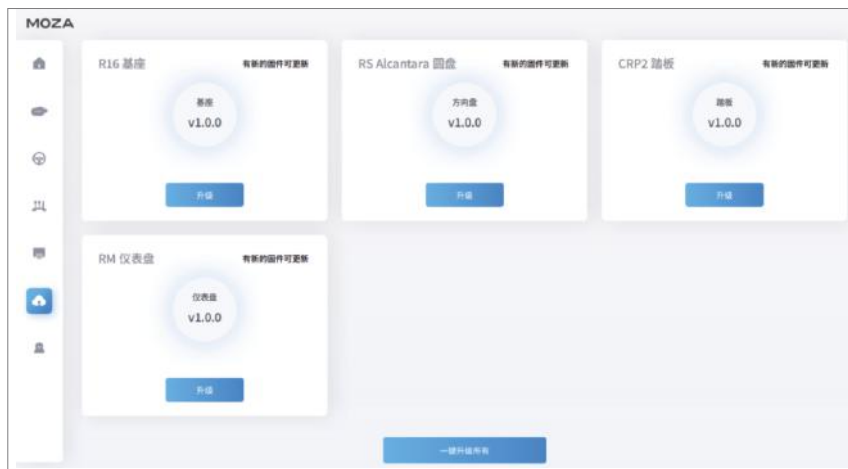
MOZA

R16 基座
有新的固件可更新
基座
v1.0.0
升级

RS Alcantara 圆盘
有新的固件可更新
方向盘
v1.0.0
升级

CRP2 踏板
有新的固件可更新
踏板
v1.0.0
升级

RM 仪表盘
有新的固件可更新
仪表盘
v1.0.0
升级

一键升级所有